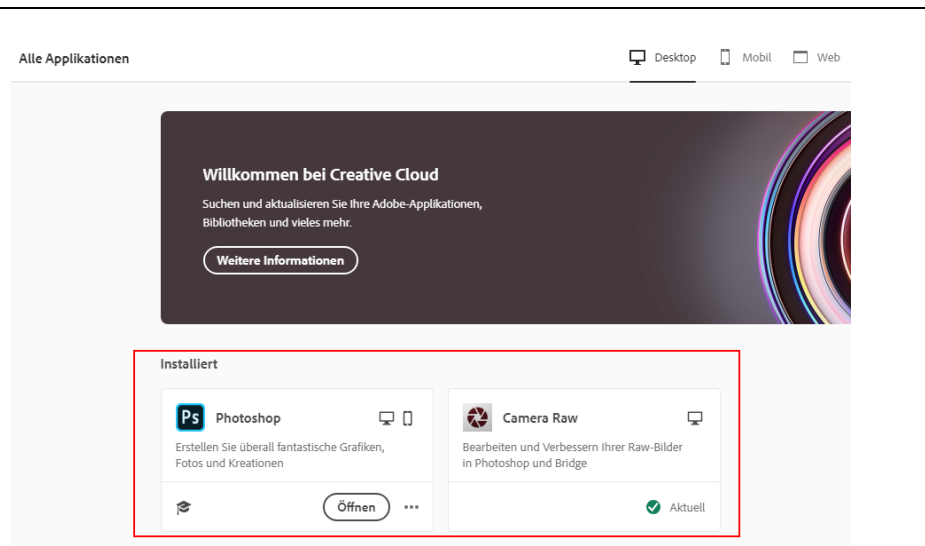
Alle Applikationen

Desktop Mobil Web

Willkommen bei Creative Cloud

Suchen und aktualisieren Sie Ihre Adobe-Applikationen, Bibliotheken und vieles mehr.

Weitere Informationen

Installiert

Ps Photoshop

Erstellen Sie überall fantastische Grafiken, Fotos und Kreationen

Öffnen ...

Camera Raw

Bearbeiten und Verbessern Ihrer Raw-Bilder in Photoshop und Bridge

Aktuell